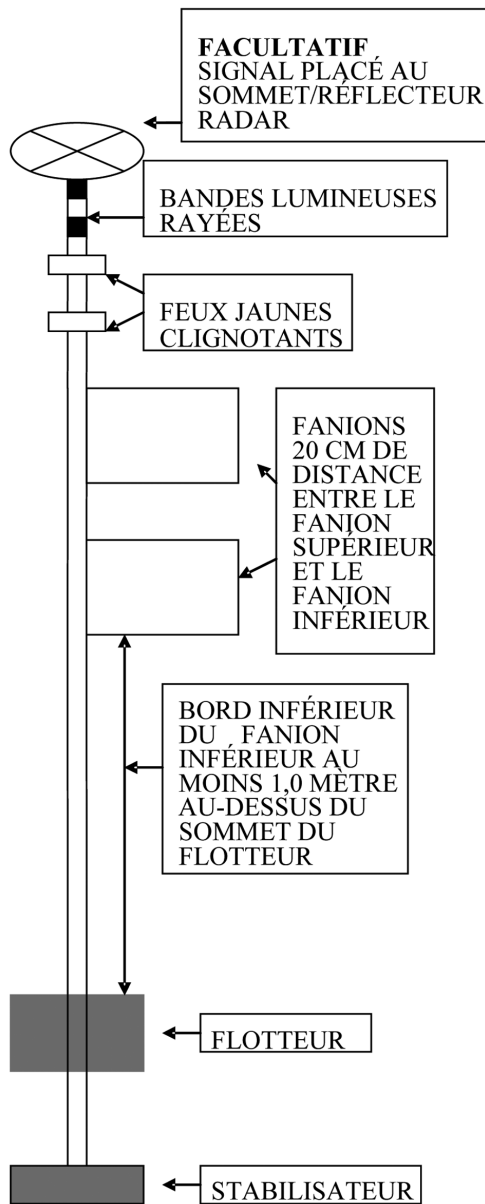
**FACULTATIF**
SIGNAL PLACÉ AU SOMMET/RÉFLECTEUR RADAR

BANDES LUMINEUSES RAYÉES

FEUX JAUNES CLIGNOTANTS

FANIONS 20 CM DE DISTANCE ENTRE LE FANION SUPÉRIEUR ET LE FANION INFÉRIEUR

BORD INFÉRIEUR DU FANION INFÉRIEUR AU MOINS 1,0 MÈTRE AU-DESSUS DU SOMMET DU FLOTTEUR

FLOTTEUR

STABILISATEUR